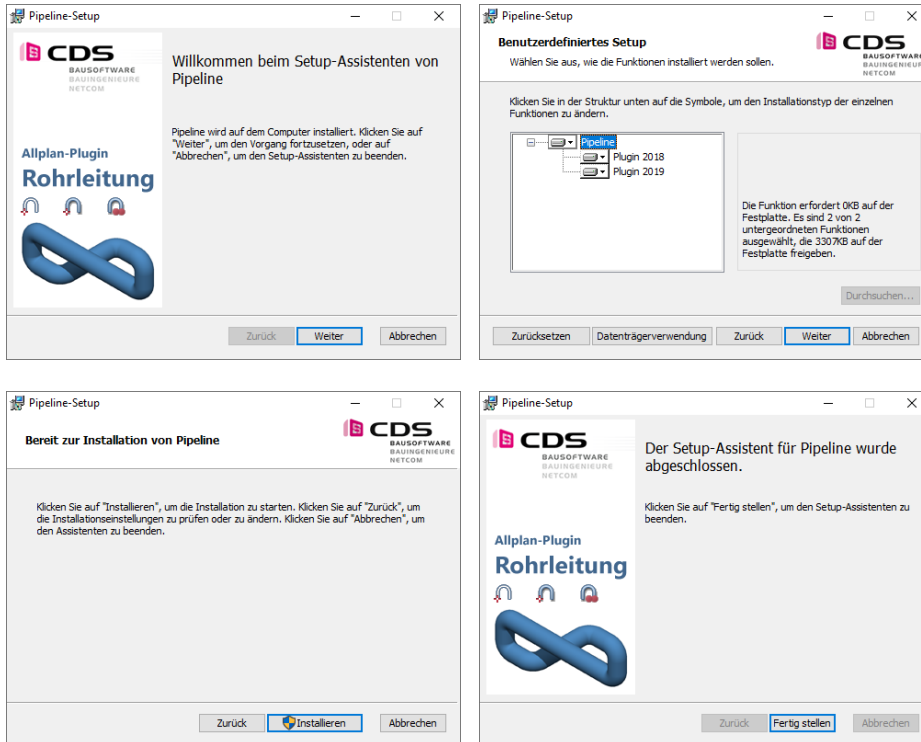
Pipeline-Setup

CDS
BAUSOFTWARE
BAUINGENIEURE
NETCOM

Allplan-Plugin
Rohrleitung

Willkommen beim Setup-Assistenten von Pipeline

Pipeline wird auf dem Computer installiert. Klicken Sie auf "Weiter", um den Vorgang fortzusetzen, oder auf "Abbrechen", um den Setup-Assistenten zu beenden.

Zurück | Weiter | Abbrechen

Pipeline-Setup

Benutzerdefiniertes Setup
Wählen Sie aus, wie die Funktionen installiert werden sollen.

CDS
BAUSOFTWARE
BAUINGENIEURE
NETCOM

Klicken Sie in der Struktur unten auf die Symbole, um den Installationstyp der einzelnen Funktionen zu ändern.

Pipeline
Plugin 2018
Plugin 2019

Die Funktion erfordert 0KB auf der Festplatte. Es sind 2 von 2 untergeordneten Funktionen ausgewählt, die 3307KB auf der Festplatte freigeben.

Durchsuchen...

Zurücksetzen | Datenträgerverwendung | Zurück | Weiter | Abbrechen

Pipeline-Setup

Bereit zur Installation von Pipeline

CDS
BAUSOFTWARE
BAUINGENIEURE
NETCOM

Klicken Sie auf "Installieren", um die Installation zu starten. Klicken Sie auf "Zurück", um die Installationseinstellungen zu prüfen oder zu ändern. Klicken Sie auf "Abbrechen", um den Assistenten zu beenden.

Zurück | Installieren | Abbrechen

Pipeline-Setup

CDS
BAUSOFTWARE
BAUINGENIEURE
NETCOM

Allplan-Plugin
Rohrleitung

Der Setup-Assistent für Pipeline wurde abgeschlossen.

Klicken Sie auf "Fertig stellen", um den Setup-Assistenten zu beenden.

Zurück | Fertig stellen | Abbrechen